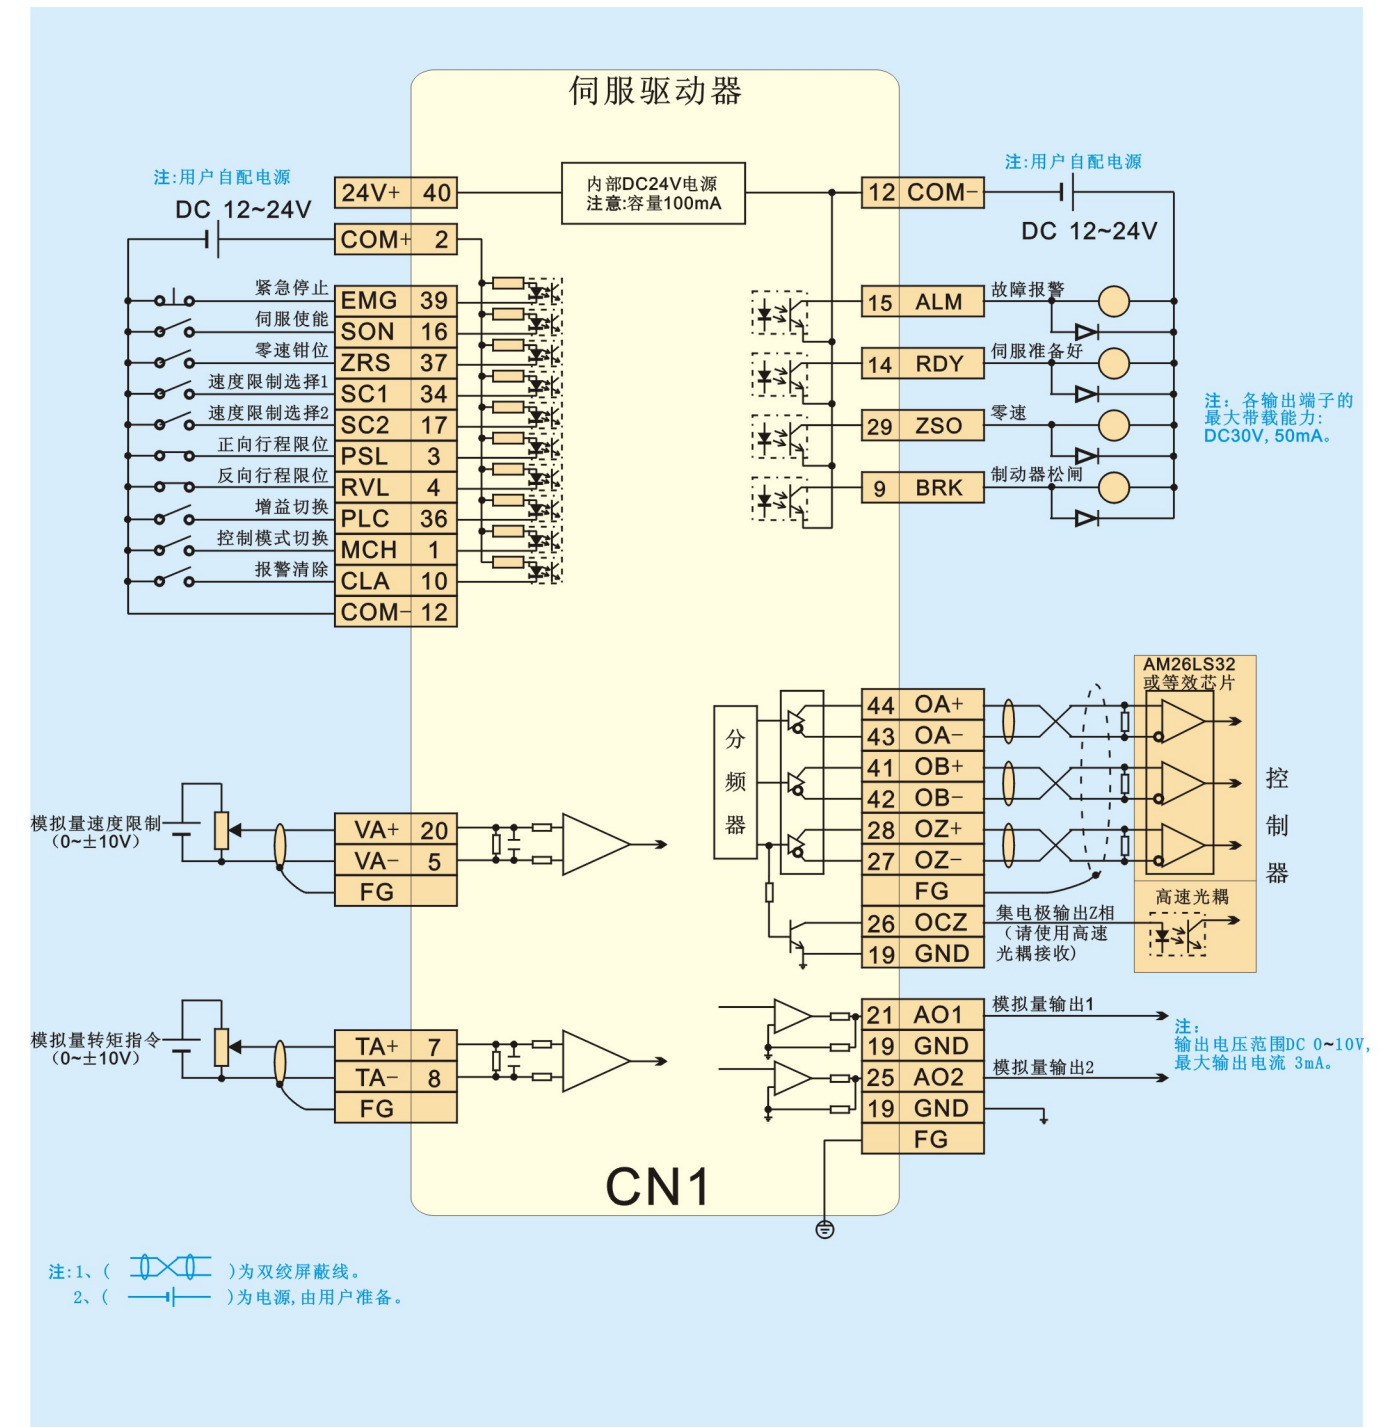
伺服驱动器

注:用户自配电源
DC 12~24V

24V+ 40
COM+ 2

内部DC24V电源
注意:容量100mA

| 功能 | 信号 | 引脚 |
|---|---|---|
| 紧急停止 | EMG | 39 |
| 伺服使能 | SON | 16 |
| 零速钳位 | ZRS | 37 |
| 速度限制选择1 | SC1 | 34 |
| 速度限制选择2 | SC2 | 17 |
| 正向行程限位 | PSL | 3 |
| 反向行程限位 | RVL | 4 |
| 增益切换 | PLC | 36 |
| 控制模式切换 | MCH | 1 |
| 报警清除 | CLA | 10 |
| | COM- | 12 |

注:用户自配电源
12 COM-
DC 12~24V

| 引脚 | 信号 | 功能 |
|---|---|---|
| 15 | ALM | 故障报警 |
| 14 | RDY | 伺服准备好 |
| 29 | ZSO | 零速 |
| 9 | BRK | 制动器松闸 |

注：各输出端子的最大带载能力:DC30V, 50mA。

AM26LS32
或等效芯片

分频器

| 引脚 | 信号 |
|---|---|
| 44 | OA+ |
| 43 | OA- |
| 41 | OB+ |
| 42 | OB- |
| 28 | OZ+ |
| 27 | OZ- |
| | FG |
| 26 | OCZ |
| 19 | GND |

控制器

高速光耦

集电极输出Z相
（请使用高速光耦接收）

模拟量速度限制
（0~±10V）

| 信号 | 引脚 |
|---|---|
| VA+ | 20 |
| VA- | 5 |
| FG | |

模拟量转矩指令
（0~±10V）

| 信号 | 引脚 |
|---|---|
| TA+ | 7 |
| TA- | 8 |
| FG | |

| 引脚 | 信号 | 功能 |
|---|---|---|
| 21 | AO1 | 模拟量输出1 |
| 19 | GND | |
| 25 | AO2 | 模拟量输出2 |
| 19 | GND | |
| | FG | |

注:
输出电压范围DC 0~10V,
最大输出电流 3mA。

CN1

注:1、( )为双绞屏蔽线。
2、( )为电源,由用户准备。